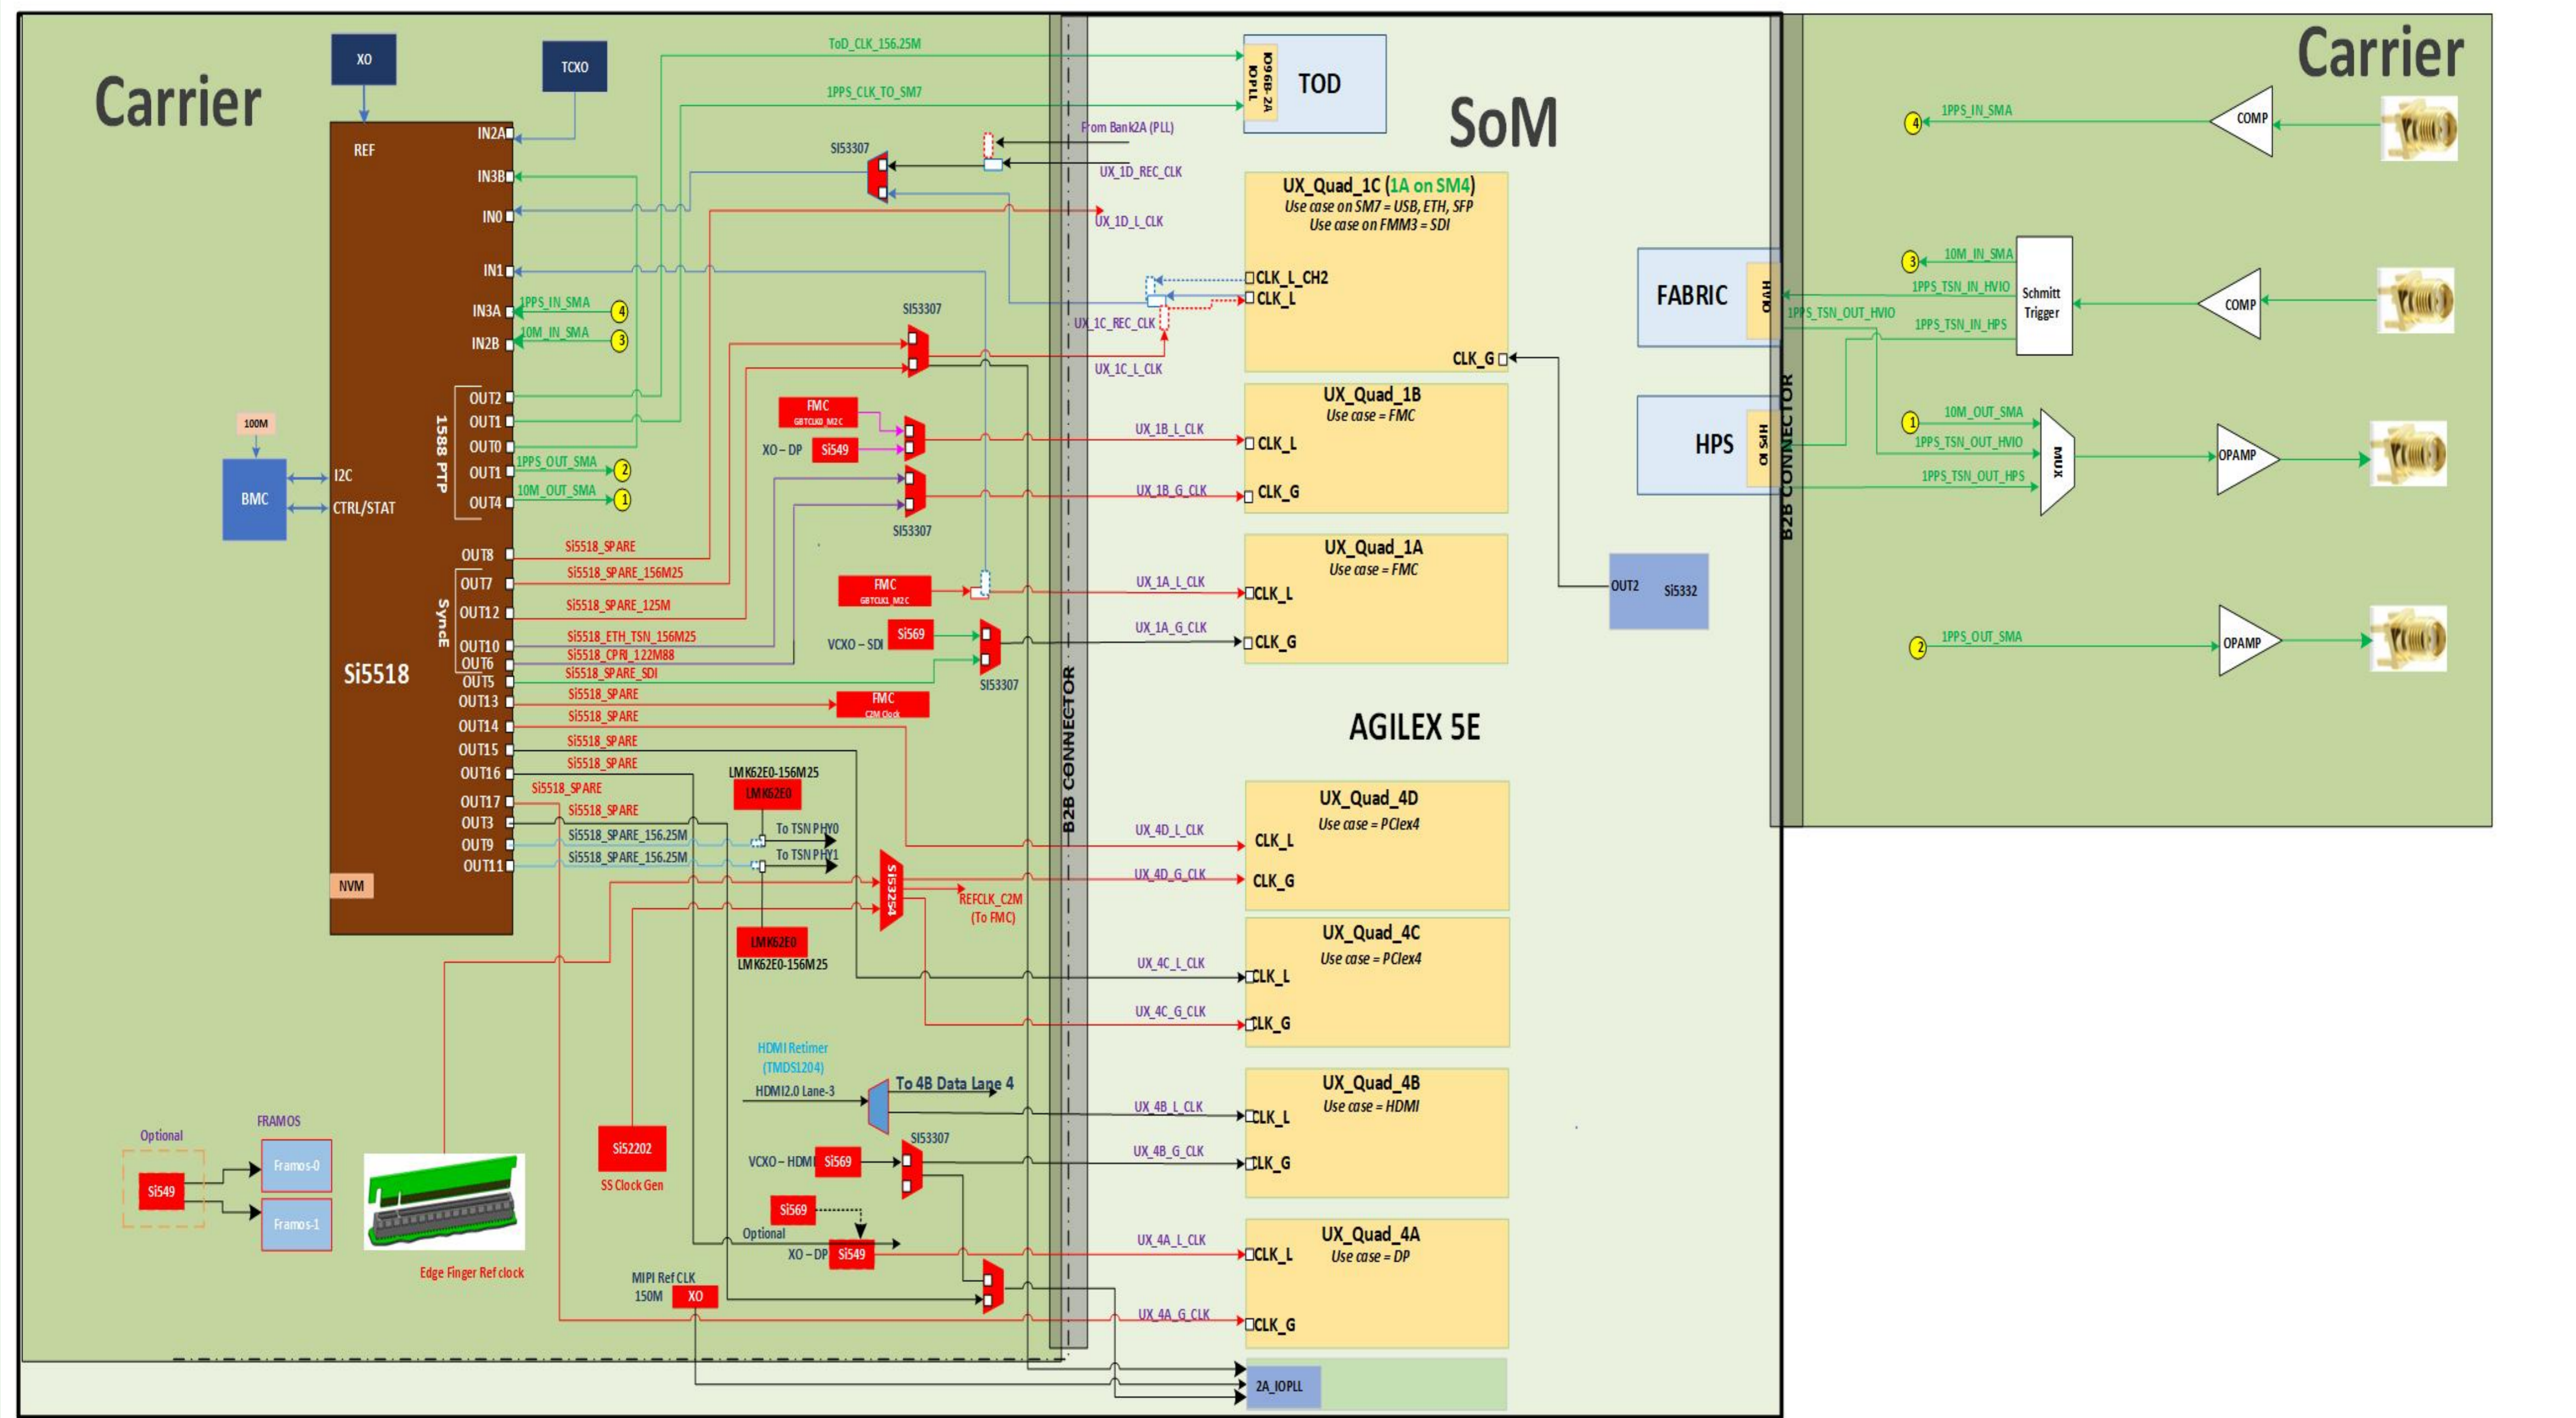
Carrier

XO

TCXO

REF

Si5518

IN2A
IN3B
IN0
IN1
IN3A
IN2B
OUT2
OUT1
OUT0
OUT1
OUT4
1588 PTP
OUT8
OUT7
OUT12
OUT10
OUT6
OUT5
OUT13
OUT14
OUT15
OUT16
OUT17
OUT3
OUT9
OUT11
SyncE
NVM

100M
BMC
I2C
CTRL/STAT

ToD_CLK_156.25M
1PPS_CLK_TO_SM7
1PPS_IN_SMA
10M_IN_SMA
1PPS_OUT_SMA
10M_OUT_SMA
Si5518_SPARE
Si5518_SPARE_156M25
Si5518_SPARE_125M
Si5518_ETH_TSN_156M25
Si5518_CPRI_122M88
Si5518_SPARE_SDI
Si5518_SPARE
Si5518_SPARE
Si5518_SPARE
Si5518_SPARE
Si5518_SPARE
Si5518_SPARE
Si5518_SPARE_156.25M
Si5518_SPARE_156.25M

Si53307
Si53307
Si53307
Si53307
Si53307
FMC
XO - DP
Si549
FMC
VCXO - SDI
Si569
FMC
LMK62E0-156M25
LMK62E0
To TSN PHY0
To TSN PHY1
Si53254
REFCLK_C2M
(To FMC)
LMK62E0
LMK62E0-156M25
HDMI Retimer
(TMDS1204)
HDMI2.0 Lane-3
To 4B Data Lane 4
VCXO - HDMI
Si569
Si569
Optional
XO - DP
Si549
MIPI Ref CLK
150M
XO
Si52202
SS Clock Gen
Edge Finger Ref clock
Optional
FRAMOS
Si549
Framos-0
Framos-1

B2B CONNECTOR

From Bank2A (PLL)
UX_1D_REC_CLK
UX_1D_L_CLK
UX_1C_REC_CLK
UX_1C_L_CLK
UX_1B_L_CLK
UX_1B_G_CLK
UX_1A_L_CLK
UX_1A_G_CLK
UX_4D_L_CLK
UX_4D_G_CLK
UX_4C_L_CLK
UX_4C_G_CLK
UX_4B_L_CLK
UX_4B_G_CLK
UX_4A_L_CLK
UX_4A_G_CLK

IO96B-2A IOPLL
TOD

SoM

UX_Quad_1C (1A on SM4)
Use case on SM7 = USB, ETH, SFP
Use case on FMM3 = SDI
CLK_L_CH2
CLK_L
CLK_G

UX_Quad_1B
Use case = FMC
CLK_L
CLK_G

UX_Quad_1A
Use case = FMC
CLK_L
CLK_G

AGILEX 5E

UX_Quad_4D
Use case = PCIex4
CLK_L
CLK_G

UX_Quad_4C
Use case = PCIex4
CLK_L
CLK_G

UX_Quad_4B
Use case = HDMI
CLK_L
CLK_G

UX_Quad_4A
Use case = DP
CLK_L
CLK_G

2A_IOPLL

FABRIC
HVIO
HPS
HPS IO
OUT2
Si5332

B2B CONNECTOR

Carrier

1PPS_IN_SMA
COMP
10M_IN_SMA
1PPS_TSN_IN_HVIO
1PPS_TSN_OUT_HVIO
1PPS_TSN_IN_HPS
Schmitt Trigger
COMP
10M_OUT_SMA
1PPS_TSN_OUT_HVIO
1PPS_TSN_OUT_HPS
MUX
OPAMP
1PPS_OUT_SMA
OPAMP